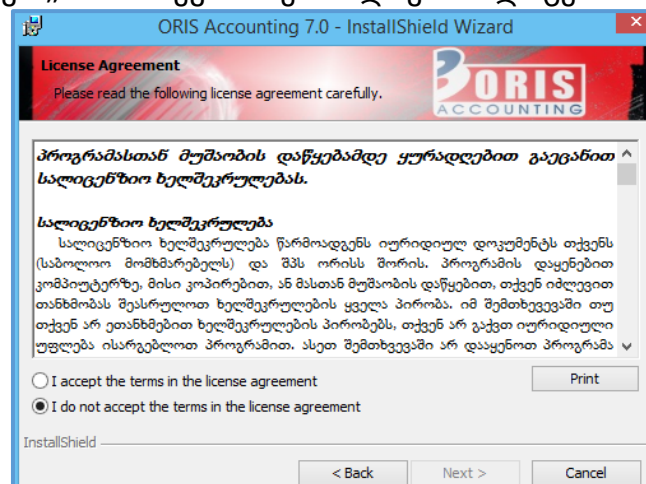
ORIS Accounting 7.0 - InstallShield Wizard

License Agreement
Please read the following license agreement carefully.

ORIS ACCOUNTING

პროგრამასთან მუშაობის დაწყებამდე ყურადღებით გაეცანით სალიცენზიო ხელშეკრულებას.

სალიცენზიო ხელშეკრულება
სალიცენზიო ხელშეკრულება წარმოადგენს იურიდიულ დოკუმენტს თქვენს (საბოლოო მომხმარებელს) და შპს ორისს შორის. პროგრამის დაყენებით კომპიუტერზე, მისი კოპირებით, ან მასთან მუშაობის დაწყებით, თქვენ იძლევით თანხმობას შეასრულოთ ხელშეკრულების ყველა პირობა. იმ შემთხვევაში თუ თქვენ არ ეთანხმებით ხელშეკრულების პირობებს, თქვენ არ გაქვთ იურიდიული უფლება ისარგებლოთ პროგრამით. ასეთ შემთხვევაში არ დააყენოთ პროგრამა

I accept the terms in the license agreement
I do not accept the terms in the license agreement
Print

InstallShield
< Back
Next >
Cancel